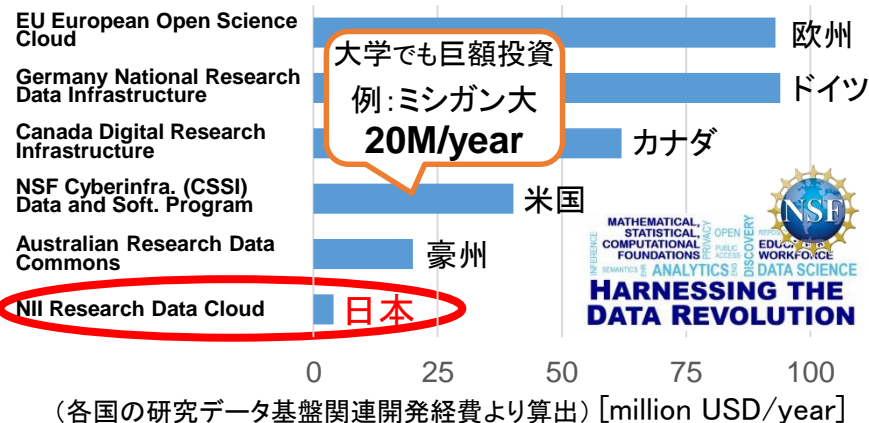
EU European Open Science Cloud
欧州

Germany National Research Data Infrastructure
ドイツ

Canada Digital Research Infrastructure
カナダ

NSF Cyberinfra. (CSSI) Data and Soft. Program
米国

Australian Research Data Commons
豪州

NII Research Data Cloud
日本

大学でも巨額投資
例：ミシガン大
20M/year

MATHEMATICAL, STATISTICAL, COMPUTATIONAL FOUNDATIONS
PRIVACY
OPEN
PUBLIC ACCESS
DISCOVERY
EDUCATION & WORKFORCE
INFERENCE
SEMANTICS
ANALYTICS
DATA SCIENCE
NSF
HARNESSING THE DATA REVOLUTION

0 25 50 75 100

（各国の研究データ基盤関連開発経費より算出）［million USD/year］